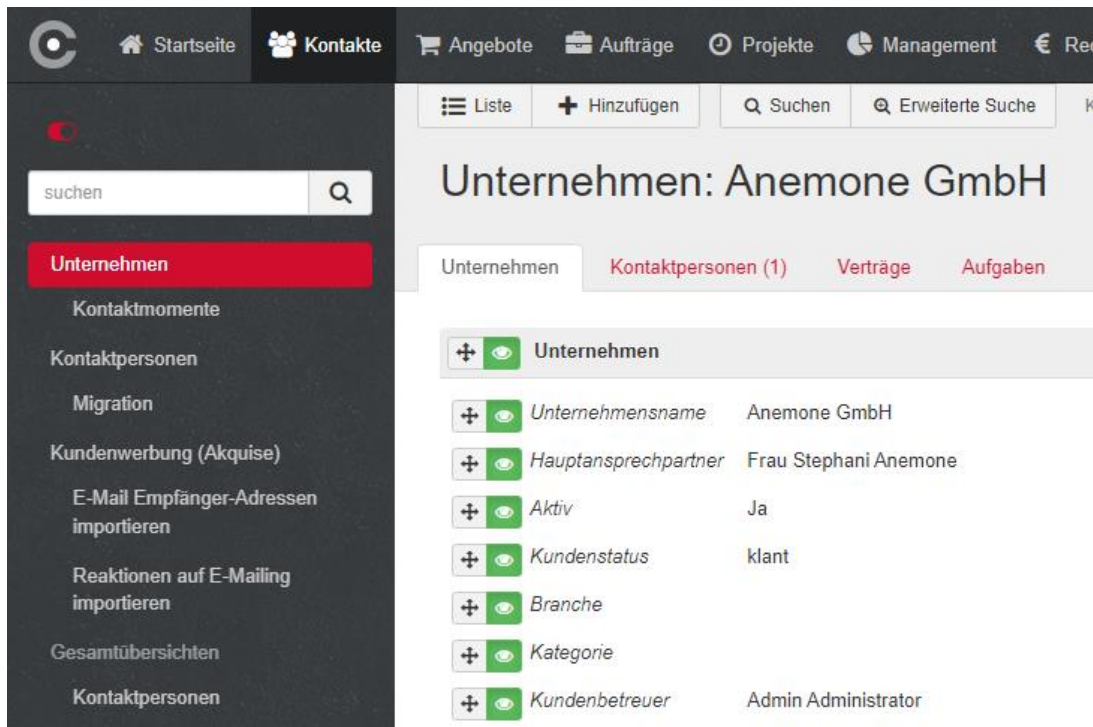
Startseite Kontakte Angebote Aufträge Projekte Management € Re

suchen

Unternehmen
Kontaktmomente
Kontaktpersonen
Migration
Kundenwerbung (Akquise)
E-Mail Empfänger-Adressen importieren
Reaktionen auf E-Mailing importieren
Gesamtübersichten
Kontaktpersonen

Liste | Hinzufügen | Suchen | Erweiterte Suche | K

Unternehmen: Anemone GmbH

Unternehmen | Kontaktpersonen (1) | Verträge | Aufgaben

Unternehmen

| | |
|---|---|
| Unternehmensname | Anemone GmbH |
| Hauptansprechpartner | Frau Stephani Anemone |
| Aktiv | Ja |
| Kundenstatus | klant |
| Branche | |
| Kategorie | |
| Kundenbetreuer | Admin Administrator |